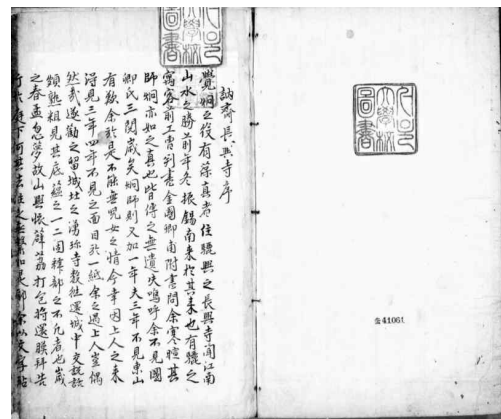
訥齋長興寺序

覺桐之役有原真者住睢與之長興寺同江南山水之勝前年秀振錫南來於其來也有賴之寓齊前士寄到老金剛鄉南附書問余寒暄甚昨日桐示如之真也皆侍之無遺此嗚呼余不見圓御氏三閱歲矣桐師別又如一年矣三年不見東山有歎余於是又無從說我之情余幸因上人之來語見二年四年不見之面目斗一紙余之退上人寄倘然武遠猶之留城北之湯珠寺數往還城中交敍談頻熟相見甚歡越五之一二個韓郡之不免害也歲之春孟息夢故山與悠聞翁打包將還睢拜裟

付弌庭下兩弌去往之無輕而見郎之宗公文序贈

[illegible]

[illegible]

41061